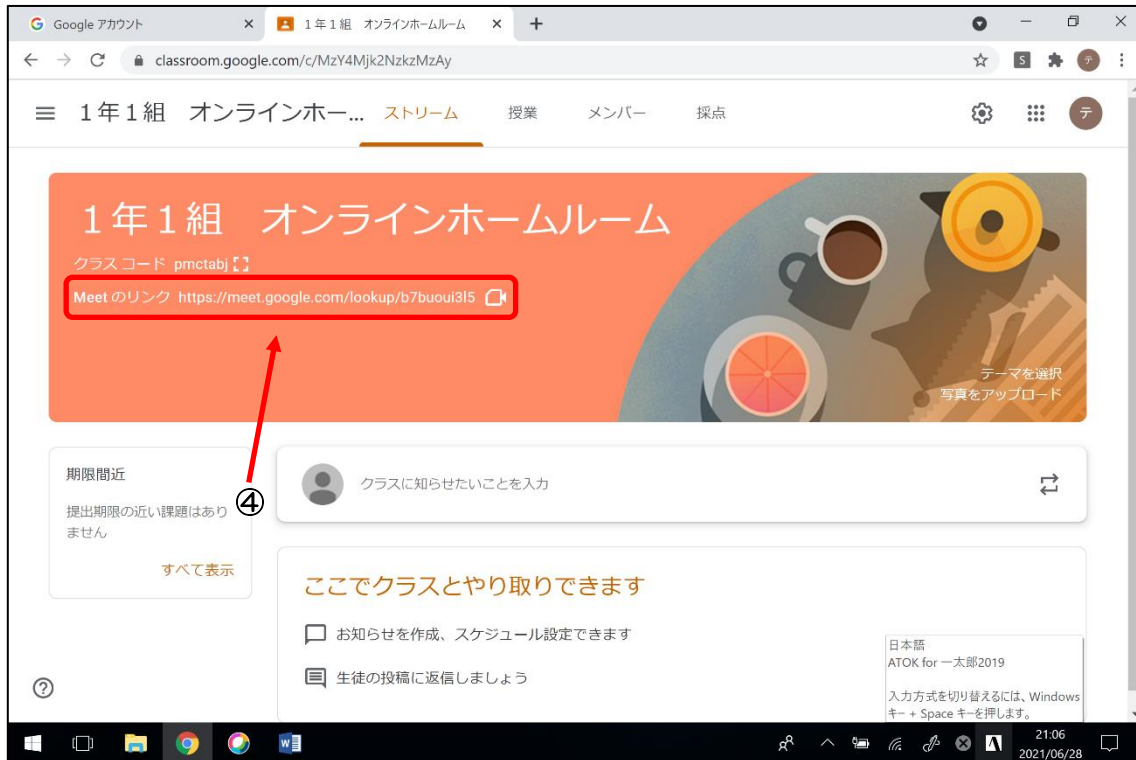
Google アカウント ×
1年1組 オンラインホームルーム ×
+

classroom.google.com/c/MzY4Mjk2NzkzMzAy

1年1組 オンラインホー... ストリーム 授業 メンバー 採点

テ

1年1組 オンラインホームルーム

クラス コード pmctabj

Meet のリンク https://meet.google.com/lookup/b7buoui3l5

テーマを選択
写真をアップロード

④

期限間近

提出期限の近い課題はありません

すべて表示

クラスに知らせたいことを入力

ここでクラスとやり取りできます

お知らせを作成、スケジュール設定できます

生徒の投稿に返信しましょう

日本語
ATOK for 一太郎2019

入力方式を切り替えるには、Windows キー + Space キーを押します。

?

21:06
2021/06/28